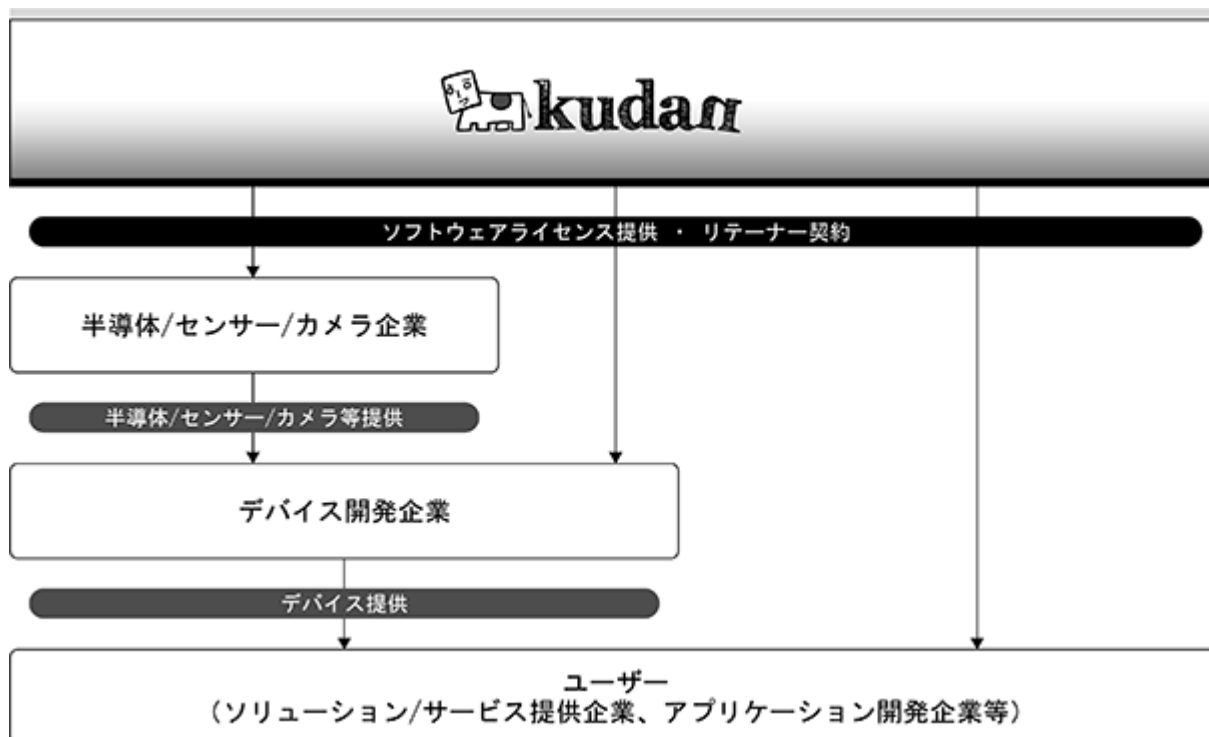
kudan

ソフトウェアライセンス提供 ・ リテーナー契約

半導体/センサー/カメラ企業

半導体/センサー/カメラ等提供

デバイス開発企業

デバイス提供

ユーザー
（ソリューション/サービス提供企業、アプリケーション開発企業等）